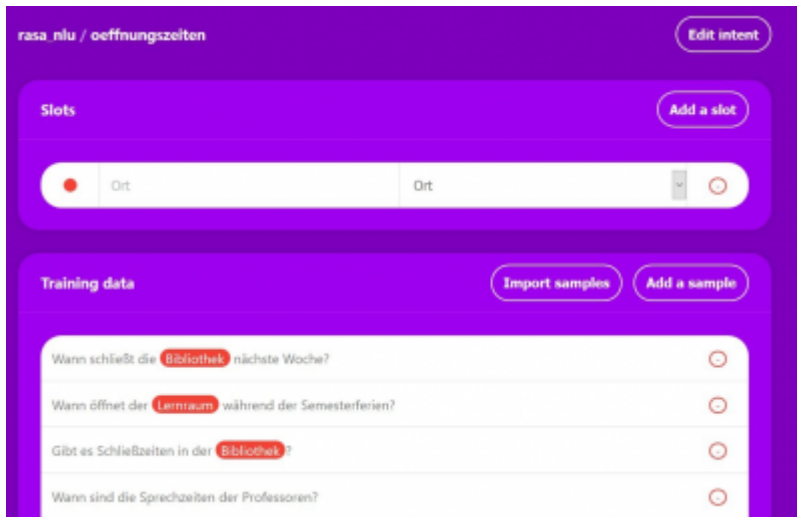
rasa_nlu / oeffnungszeiten

Edit intent

Slots

Add a slot

Ort

Ort

Training data

Import samples

Add a sample

Wann schließt die Bibliothek nächste Woche?

Wann öffnet der Lernraum während der Semesterferien?

Gibt es Schließzeiten in der Bibliothek?

Wann sind die Sprechzeiten der Professoren?